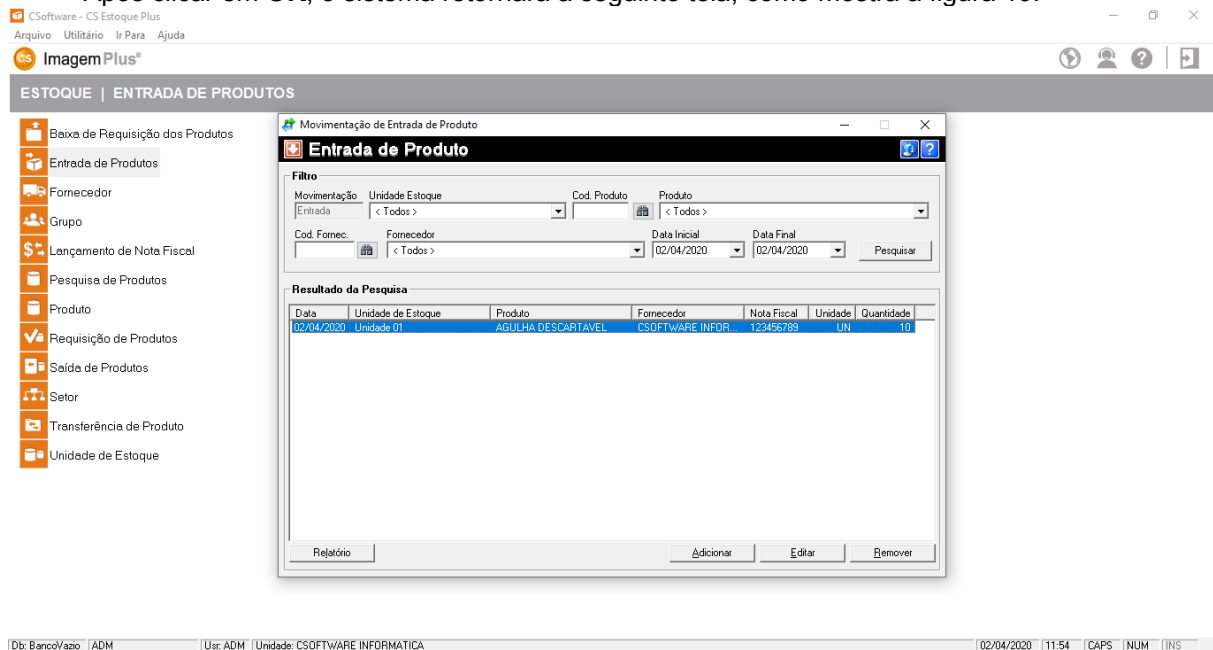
CSoftware - CS Estoque Plus
Arquivo Utilitário Ir Para Ajuda
Imagem Plus®

ESTOQUE | ENTRADA DE PRODUTOS

Baixa de Requisição dos Produtos
Entrada de Produtos
Fornecedor
Grupo
Lançamento de Nota Fiscal
Pesquisa de Produtos
Produto
Requisição de Produtos
Saída de Produtos
Setor
Transferência de Produto
Unidade de Estoque

Movimentação de Entrada de Produto
Entrada de Produto

Filtro
Movimentação Unidade Estoque Cod. Produto Produto
Entrada < Todos > < Todos >
Cod. Fornec. Fornecedor Data Inicial Data Final
< Todos > 02/04/2020 02/04/2020 Pesquisar

Resultado da Pesquisa

| Data | Unidade de Estoque | Produto | Fornecedor | Nota Fiscal | Unidade | Quantidade |
|---|---|---|---|---|---|---|
| 02/04/2020 | Unidade 01 | AGULHA DESCARTAVEL | CSOFTWARE INFOR... | 123456789 | UN | 10 |

Relatório Adicionar Editar Remover

Db: BancoVazio ADM Usr: ADM Unidade: CSOFTWARE INFORMATICA 02/04/2020 11:54 CAPS NUM INS